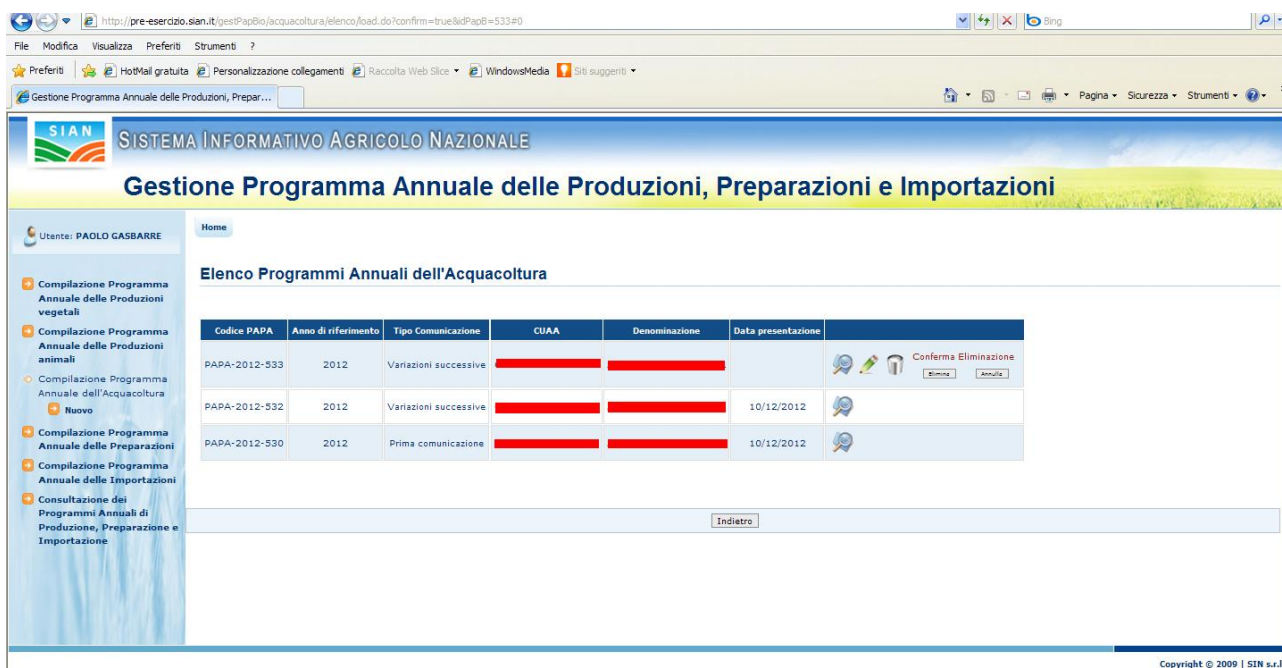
http://pre-esercizio.sian.it/gestPapBio/acquacoltura/elenco/load.do?confirm=true&idPapB=533#0

Bing

File Modifica Visualizza Preferiti Strumenti ?

Preferiti HotMail gratuita Personalizzazione collegamenti Raccolta Web Slice WindowsMedia Siti suggeriti

Gestione Programma Annuale delle Produzioni, Prepar...

Pagina Sicurezza Strumenti

SIAN

SISTEMA INFORMATIVO AGRICOLO NAZIONALE

Gestione Programma Annuale delle Produzioni, Preparazioni e Importazioni

Utente: PAOLO GASBARRE

Home

Compilazione Programma Annuale delle Produzioni vegetali

Compilazione Programma Annuale delle Produzioni animali

Compilazione Programma Annuale dell'Acquacoltura

Nuovo

Compilazione Programma Annuale delle Preparazioni

Compilazione Programma Annuale delle Importazioni

Consultazione dei Programmi Annuali di Produzione, Preparazione e Importazione

Elenco Programmi Annuali dell'Acquacoltura

| Codice PAPA | Anno di riferimento | Tipo Comunicazione | CUAA | Denominazione | Data presentazione | |
|---|---|---|---|---|---|---|
| PAPA-2012-533 | 2012 | Variazioni successive | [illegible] | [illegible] | | Conferma Eliminazione Elimina Annulla |
| PAPA-2012-532 | 2012 | Variazioni successive | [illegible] | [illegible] | 10/12/2012 | |
| PAPA-2012-530 | 2012 | Prima comunicazione | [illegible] | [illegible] | 10/12/2012 | |

Indietro

Copyright © 2009 | SIN s.r.l